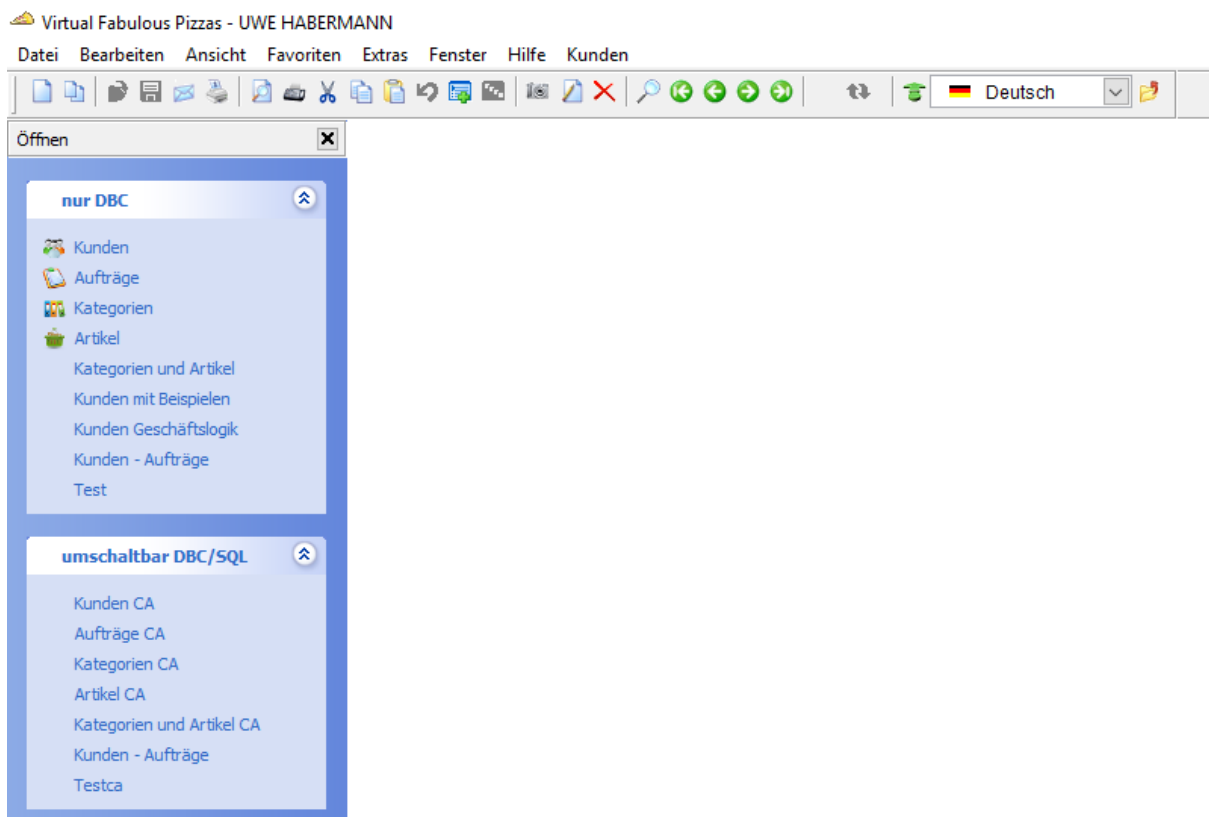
Virtual Fabulous Pizzas - UWE HABERMANN

Datei Bearbeiten Ansicht Favoriten Extras Fenster Hilfe Kunden

Deutsch

Öffnen

nur DBC

Kunden
Aufträge
Kategorien
Artikel
Kategorien und Artikel
Kunden mit Beispielen
Kunden Geschäftslogik
Kunden - Aufträge
Test

umschaltbar DBC/SQL

Kunden CA
Aufträge CA
Kategorien CA
Artikel CA
Kategorien und Artikel CA
Kunden - Aufträge
Testca